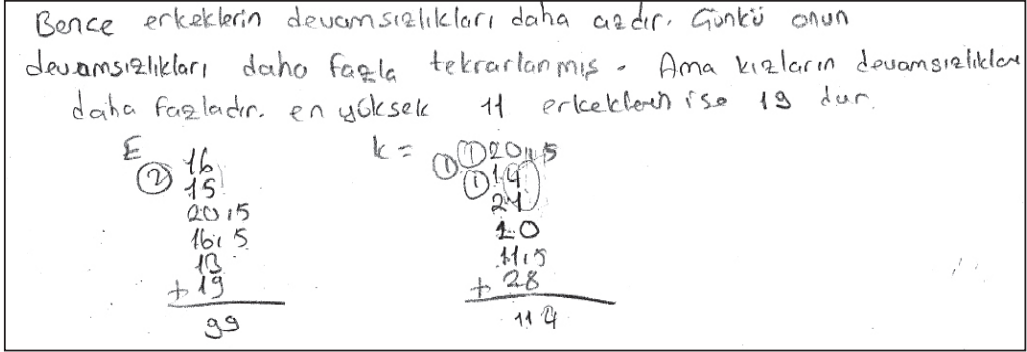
Bence erkeklerin devamsızlıkları daha azdır. Çünkü onun devamsızlıkları daha fazla tekrarlanmış. Ama kızların devamsızlıkları daha fazladır. en yüksek 11 erkeklerin ise 19 dur.

E
② 16
15
20,5
16,5
13
+19
99

k = ①①20,5
①14
21
20
11,5
+28
114